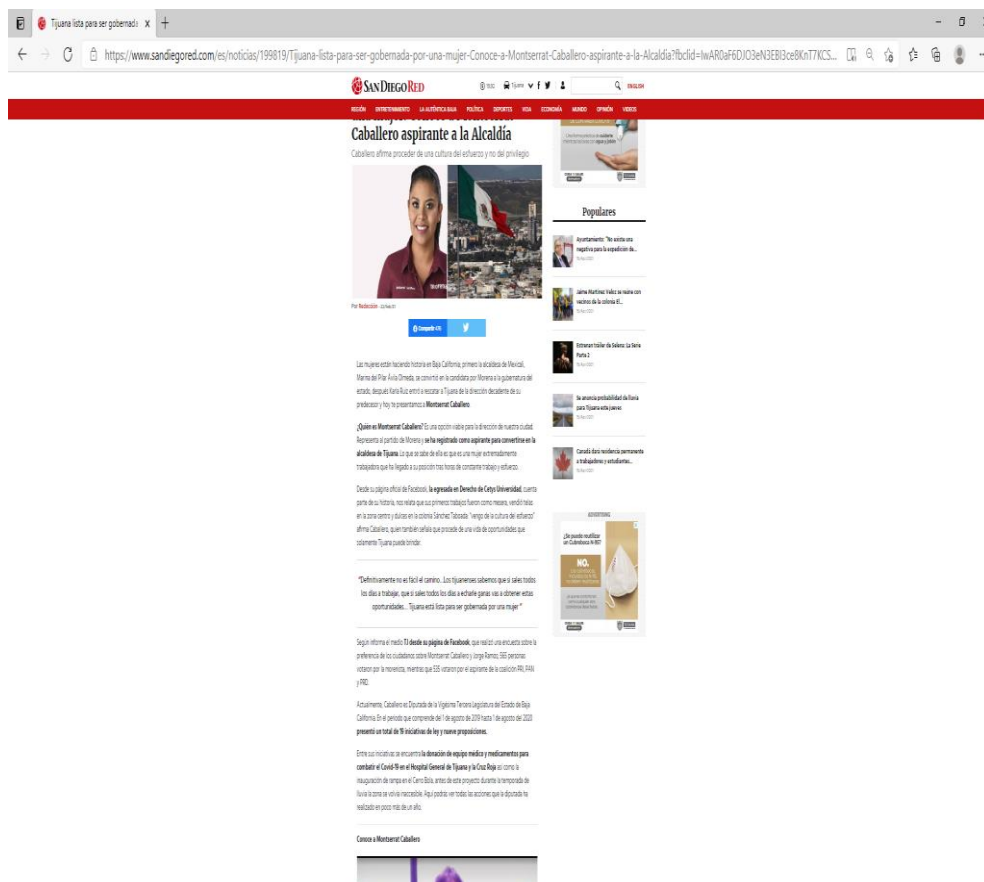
Tijuana lista para ser gobernada x +

https://www.sandiegored.com/es/noticias/199819/Tijuana-lista-para-ser-gobernada-por-una-mujer-Conoce-a-Montserrat-Caballero-aspirante-a-la-Alcaldia?fbclid=IwAR0aF6DJO3eN3EBI3ce8KnT7KCS...

SAN DIEGO RED ENGLISH

REGIÓN ENTRETENIMIENTO LA AUTÉNTICA BAJA POLÍTICA DEPORTES VIDA ECONOMÍA MUNDO OPINIÓN VIDEOS

Caballero aspirante a la Alcaldía

Caballero afirma proceder de una cultura del esfuerzo y no del privilegio

Por Redacción

Compartir

Las mujeres están haciendo historia en Baja California, primero la alcaldesa de Mexicali, Marina del Pilar Ávila Olmeda, se convirtió en la candidata por Morena a la gubernatura del estado, después Karla Ruiz entró a rescatar a Tijuana de la dirección decadente de su predecesor y hoy te presentamos a Montserrat Caballero.

¿Quién es Montserrat Caballero? Es una opción viable para la dirección de nuestra ciudad. Representa al partido de Morena y se ha registrado como aspirante para convertirse en la alcaldesa de Tijuana. Lo que se sabe de ella es que es una mujer extremadamente trabajadora que ha llegado a su posición tras horas de constante trabajo y esfuerzo.

Desde su página oficial de Facebook, la egresada en Derecho de Cetys Universidad, cuenta parte de su historia, nos relata que sus primeros trabajos fueron como mesera, vendió helados en la zona centro y dulces en la colonia Sánchez Taboada. "Vengo de la cultura del esfuerzo" afirma Caballero, quien también señala que procede de una vida de oportunidades que solamente Tijuana puede brindar.

"Definitivamente no es fácil el camino...Los tijuanenses sabemos que si sales todos los días a trabajar, que si sales todos los días a echarle ganas vas a obtener estas oportunidades... Tijuana está lista para ser gobernada por una mujer"

Según informa el medio TJ desde su página de Facebook, que realizó una encuesta sobre la preferencia de los ciudadanos sobre Montserrat Caballero y Jorge Ramos, 565 personas votaron por la morenista, mientras que 535 votaron por el aspirante de la coalición PRI, PAN y PRD.

Actualmente, Caballero es Diputada de la Vigésima Tercera Legislatura del Estado de Baja California. En el periodo que comprende del 1 de agosto de 2019 hasta 1 de agosto del 2020 presentó un total de 19 iniciativas de ley y nueve proposiciones.

Entre sus iniciativas se encuentra la donación de equipo médico y medicamentos para combatir el Covid-19 en el Hospital General de Tijuana y la Cruz Roja así como la inauguración de rampa en el Cerro Bola, antes de este proyecto durante la temporada de lluvia la zona se volvía inaccesible. Aquí podrás ver todas las acciones que la diputada ha realizado en poco más de un año.

Conoce a Montserrat Caballero

Populares

Ayuntamiento: "No existe una negativa para la expedición de...

Jaime Martínez Veloz se reúne con vecinos de la colonia El...

Estrenan tráiler de Selena: La Serie Parte 2

Se anuncia probabilidad de lluvia para Tijuana este jueves

Canadá dará residencia permanente a trabajadores y estudiantes...

ADVERTISING

¿Se puede reutilizar un Cubrebocas N-95?

NO.